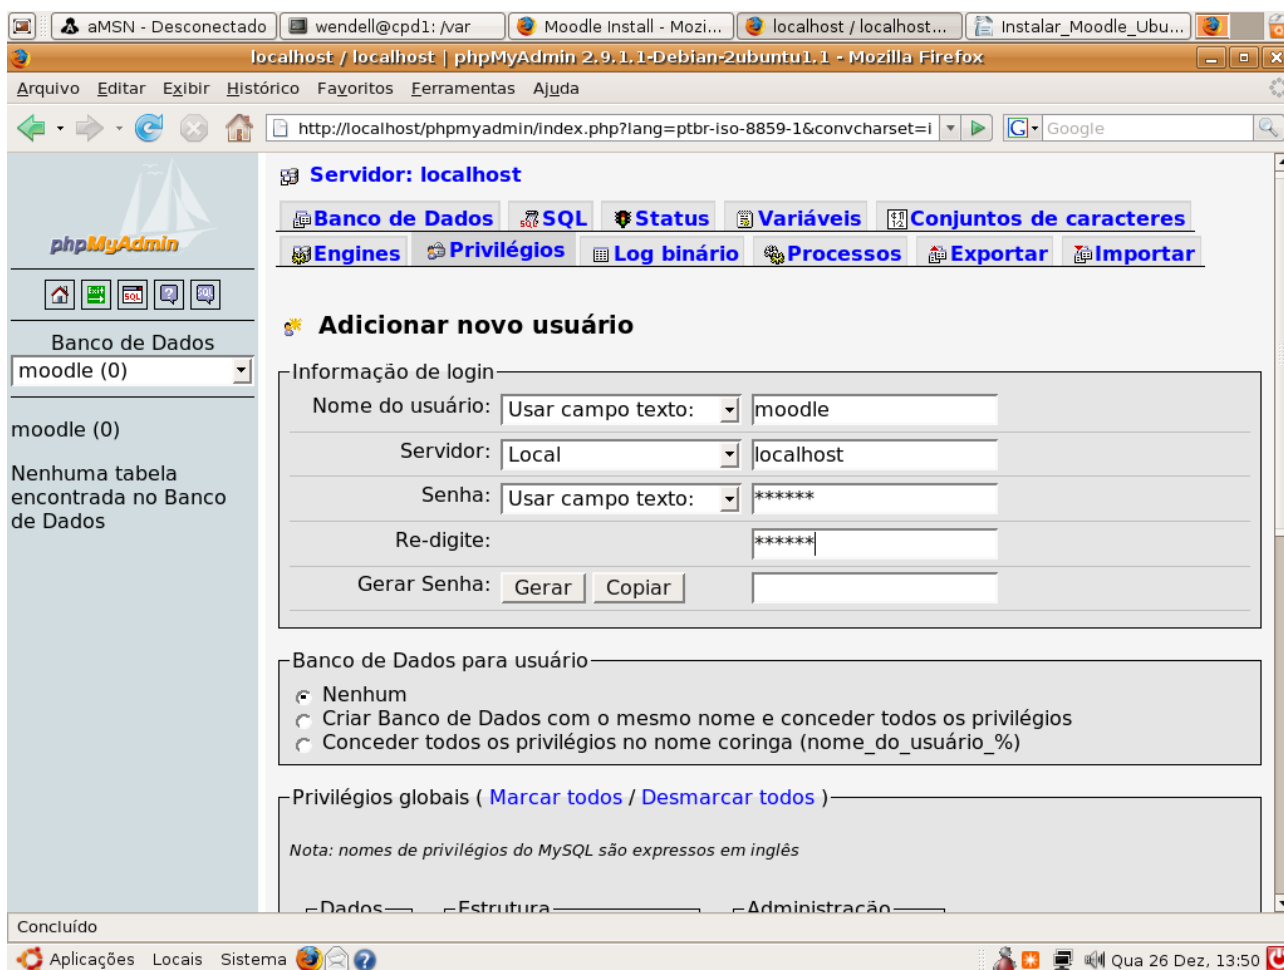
aMSN - Desconectado | wendell@cpd1: /var | Moodle Install - Mozi... | localhost / localhost... | Instalar_Moodle_Ubu...

localhost / localhost | phpMyAdmin 2.9.1.1-Debian-2ubuntu1.1 - Mozilla Firefox

Arquivo Editar Exibir Histórico Favoritos Ferramentas Ajuda

http://localhost/phpmyadmin/index.php?lang=ptbr-iso-8859-1&convcharset=i

Google

phpMyAdmin

Banco de Dados
moodle (0)

moodle (0)

Nenhuma tabela encontrada no Banco de Dados

Servidor: localhost

Banco de Dados | SQL | Status | Variáveis | Conjuntos de caracteres
Engines | Privilégios | Log binário | Processos | Exportar | Importar

Adicionar novo usuário

Informação de login

Nome do usuário: Usar campo texto: moodle

Servidor: Local localhost

Senha: Usar campo texto: ******

Re-digite: ******

Gerar Senha: Gerar Copiar

Banco de Dados para usuário

Nenhum
Criar Banco de Dados com o mesmo nome e conceder todos os privilégios
Conceder todos os privilégios no nome coringa (nome_do_usuário_%)

Privilégios globais ( Marcar todos / Desmarcar todos )

Nota: nomes de privilégios do MySQL são expressos em inglês

Dados Estrutura Administração

Concluído

Aplicações Locais Sistema

Qua 26 Dez, 13:50